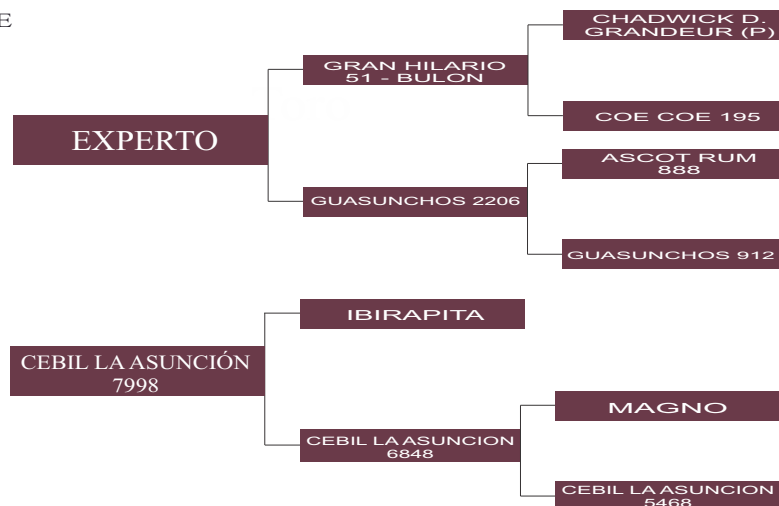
E

EXPERTO

GRAN HILARIO 51 - BULON

GUASUNCHOS 2206

CHADWICK D. GRANDEUR (P)

COE COE 195

ASCOT RUM 888

GUASUNCHOS 912

CEBIL LA ASUNCIÓN 7998

IBIRAPITA

CEBIL LA ASUNCION 6848

MAGNO

CEBIL LA ASUNCION 5468